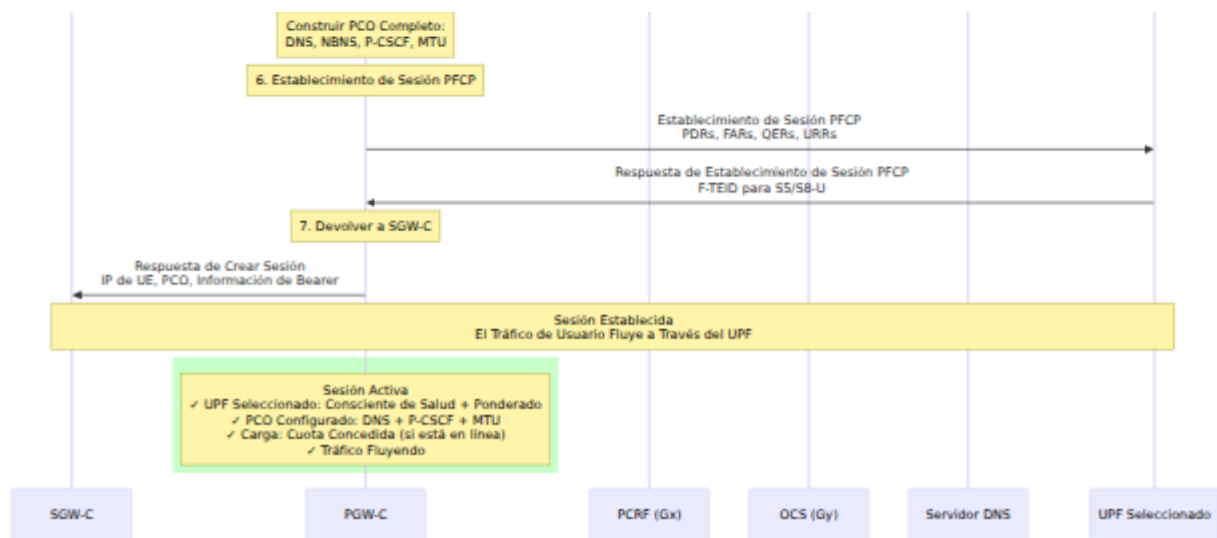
Construir PCO Completo:
DNS, NBNS, P-CSCF, MTU

6. Establecimiento de Sesión PFCP

Establecimiento de Sesión PFCP
PDRs, FARs, QERs, URRs

Respuesta de Establecimiento de Sesión PFCP
F-TEID para S5/S8-U

7. Devolver a SGW-C

Respuesta de Crear Sesión
IP de UE, PCO, Información de Bearer

Sesión Establecida
El Tráfico de Usuario Fluye a Través del UPF

Sesión Activa
✓ UPF Seleccionado: Consciente de Salud + Ponderado
✓ PCO Configurado: DNS + P-CSCF + MTU
✓ Carga: Cuota Concedida (si está en línea)
✓ Tráfico Fluyendo

SGW-C

PGW-C

PCRF (Gx)

OCS (Gy)

Servidor DNS

UPF Seleccionado